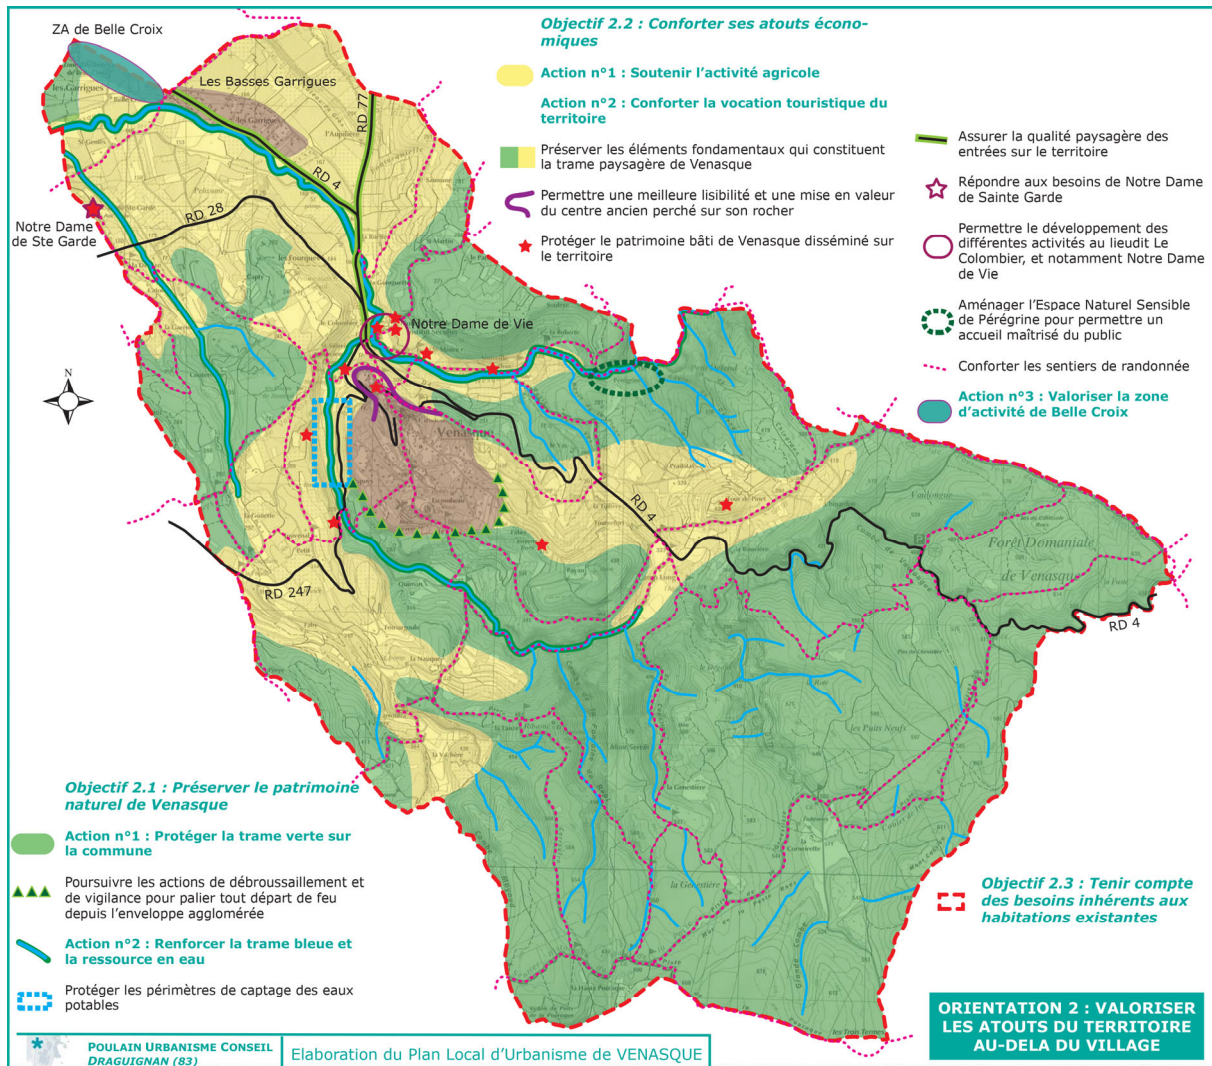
ZA de Belle Croix

Les Basses Garrigues

RD 77

RD 4

RD 28

Notre Dame de Ste Garde

Notre Dame de Vie

Venasque

RD 4

RD 247

Forêt Domaniale de Venasque

RD 4

N

Objectif 2.2 : Conforter ses atouts économiques

Action n°1 : Soutenir l'activité agricole

Action n°2 : Conforter la vocation touristique du territoire

Préserver les éléments fondamentaux qui constituent la trame paysagère de Venasque

Permettre une meilleure lisibilité et une mise en valeur du centre ancien perché sur son rocher

Protéger le patrimoine bâti de Venasque disséminé sur le territoire

Assurer la qualité paysagère des entrées sur le territoire

Répondre aux besoins de Notre Dame de Sainte Garde

Permettre le développement des différentes activités au lieudit Le Colombier, et notamment Notre Dame de Vie

Aménager l'Espace Naturel Sensible de Pérégrine pour permettre un accueil maîtrisé du public

Conforter les sentiers de randonnée

Action n°3 : Valoriser la zone d'activité de Belle Croix

Objectif 2.1 : Préserver le patrimoine naturel de Venasque

Action n°1 : Protéger la trame verte sur la commune

Poursuivre les actions de débroussaillement et de vigilance pour palier tout départ de feu depuis l'enveloppe agglomérée

Action n°2 : Renforcer la trame bleue et la ressource en eau

Protéger les périmètres de captage des eaux potables

Objectif 2.3 : Tenir compte des besoins inhérents aux habitations existantes

POULAIN URBANISME CONSEIL
DRAGUIGNAN (83)

Elaboration du Plan Local d'Urbanisme de VENASQUE

ORIENTATION 2 : VALORISER LES ATOUTS DU TERRITOIRE AU-DELA DU VILLAGE